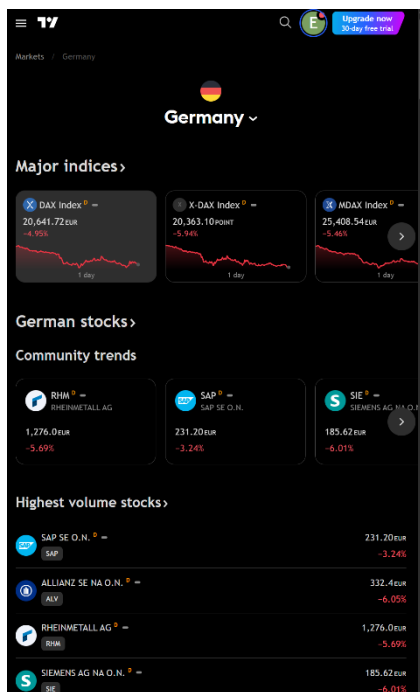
17

Upgrade now
30-day free trial

Markets / Germany

Germany

Major indices›

X DAX Index D
20,641.72 EUR
-4.95%
1 day

X-DAX Index D
20,363.10 POINT
-5.94%
1 day

MDAX Index D
25,408.54 EUR
-5.46%
1 day

German stocks›

Community trends

RHM D
RHEINMETALL AG
1,276.0 EUR
-5.69%

SAP D
SAP SE O.N.
231.20 EUR
-3.24%

S SIE D
SIEMENS AG NA O.N.
185.62 EUR
-6.01%

Highest volume stocks›

SAP SE O.N. D
SAP
231.20 EUR
-3.24%

ALLIANZ SE NA O.N. D
ALV
332.4 EUR
-6.05%

RHEINMETALL AG D
RHM
1,276.0 EUR
-5.69%

S SIEMENS AG NA O.N. D
SIE
185.62 EUR
-6.01%